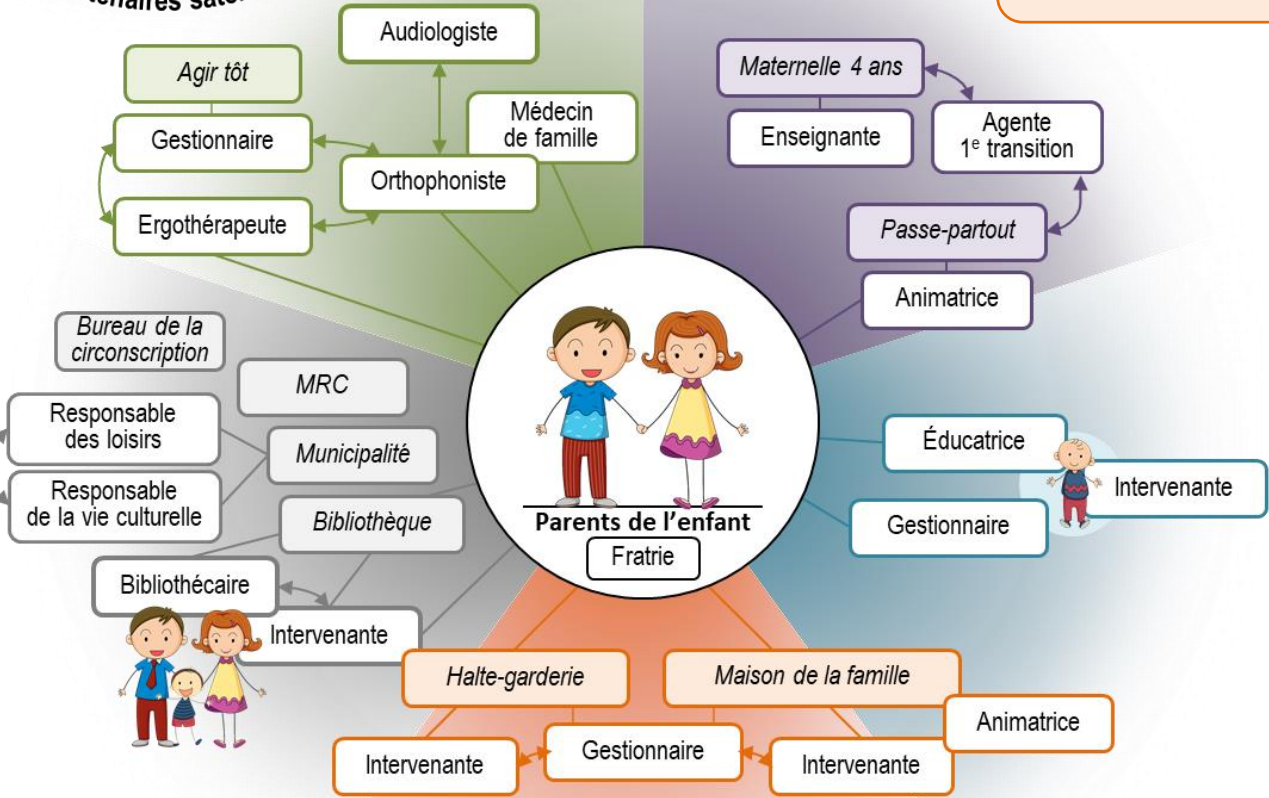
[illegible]tenaires sat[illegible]

Audiologiste

Agir tôt

Médecin de famille

Gestionnaire

Orthophoniste

Ergothérapeute

Maternelle 4 ans

Enseignante

Agente 1$^{e}$ transition

Passe-partout

Animatrice

Bureau de la circonscription

MRC

Responsable des loisirs

Municipalité

Responsable de la vie culturelle

Bibliothèque

Bibliothécaire

Intervenante

Parents de l'enfant

Fratrie

Éducatrice

Intervenante

Gestionnaire

Halte-garderie

Maison de la famille

Animatrice

Intervenante

Gestionnaire

Intervenante